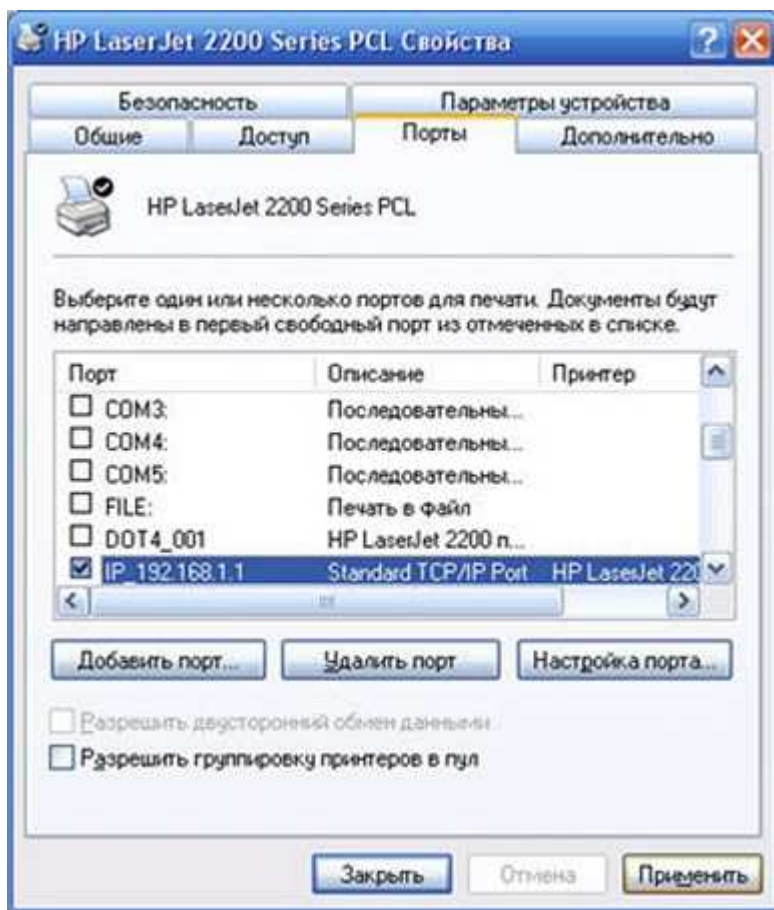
HP LaserJet 2200 Series PCL Свойства

Безопасность
Параметры устройства
Общие
Доступ
Порты
Дополнительно

HP LaserJet 2200 Series PCL

Выберите один или несколько портов для печати. Документы будут направлены в первый свободный порт из отмеченных в списке.

| Порт | Описание | Принтер |
|---|---|---|
| COM3: | Последовательны... | |
| COM4: | Последовательны... | |
| COM5: | Последовательны... | |
| FILE: | Печать в файл | |
| DOT4_001 | HP LaserJet 2200 п... | |
| IP_192.168.1.1 | Standard TCP/IP Port | HP LaserJet 22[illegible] |

Добавить порт...
Удалить порт
Настройка порта...

Разрешить двусторонний обмен данными
Разрешить группировку принтеров в пул

Закрыть
Отмена
Применить